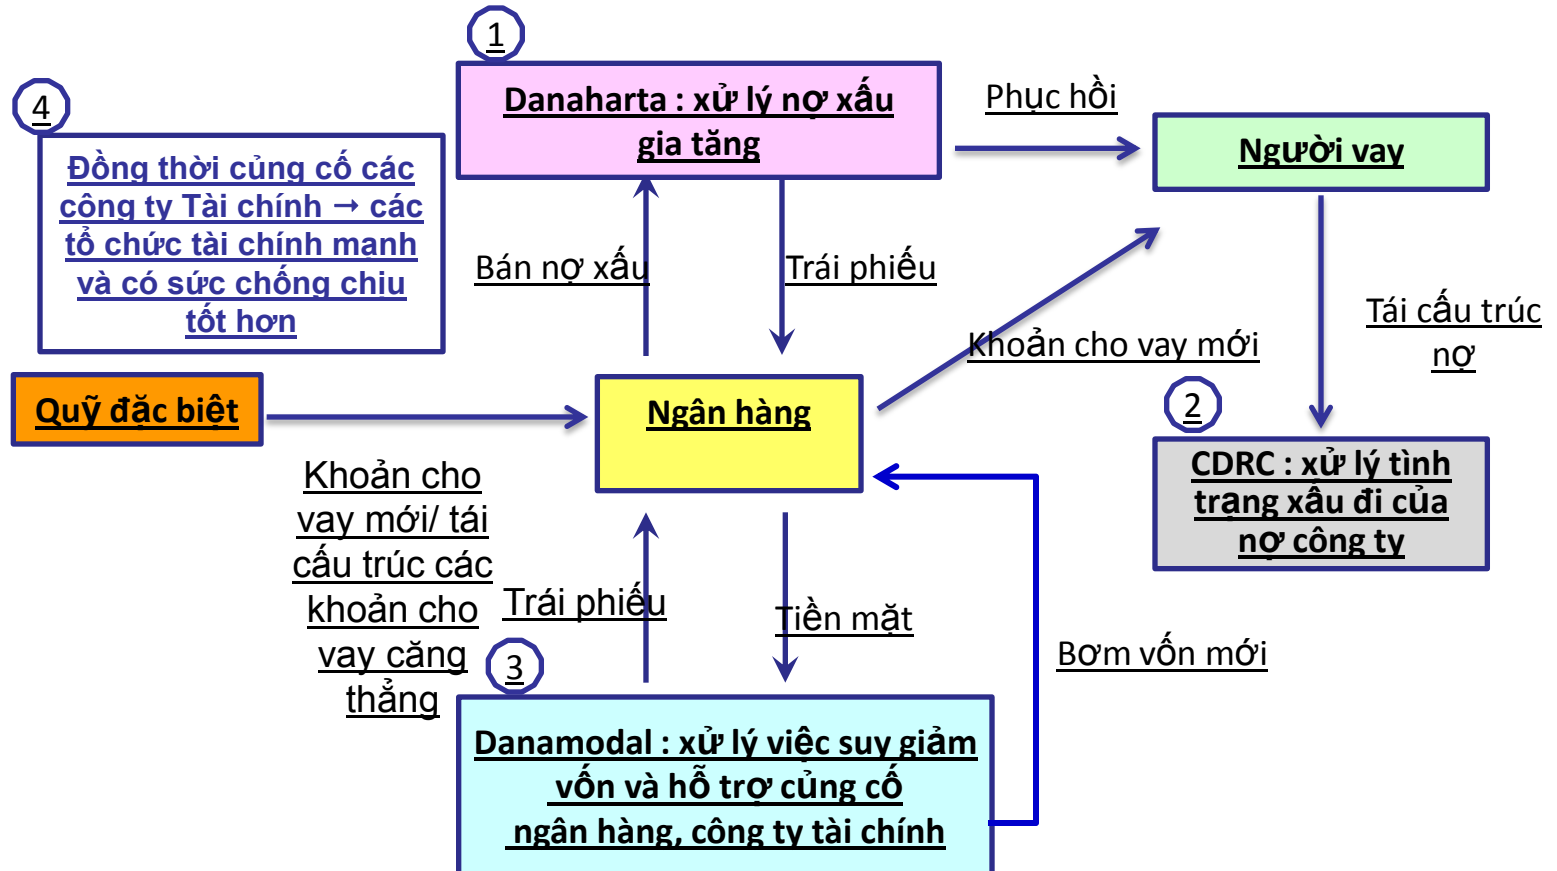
1

Danaharta : xử lý nợ xấu gia tăng

Phục hồi

Người vay

4

Đồng thời củng cố các công ty Tài chính → các tổ chức tài chính mạnh và có sức chống chịu tốt hơn

Bán nợ xấu

Trái phiếu

Tái cấu trúc nợ

Khoản cho vay mới

Quỹ đặc biệt

Ngân hàng

2

CDRC : xử lý tình trạng xấu đi của nợ công ty

Khoản cho vay mới/ tái cấu trúc các khoản cho vay căng thẳng

Trái phiếu

Tiền mặt

Bơm vốn mới

3

Danamodal : xử lý việc suy giảm vốn và hỗ trợ củng cố ngân hàng, công ty tài chính